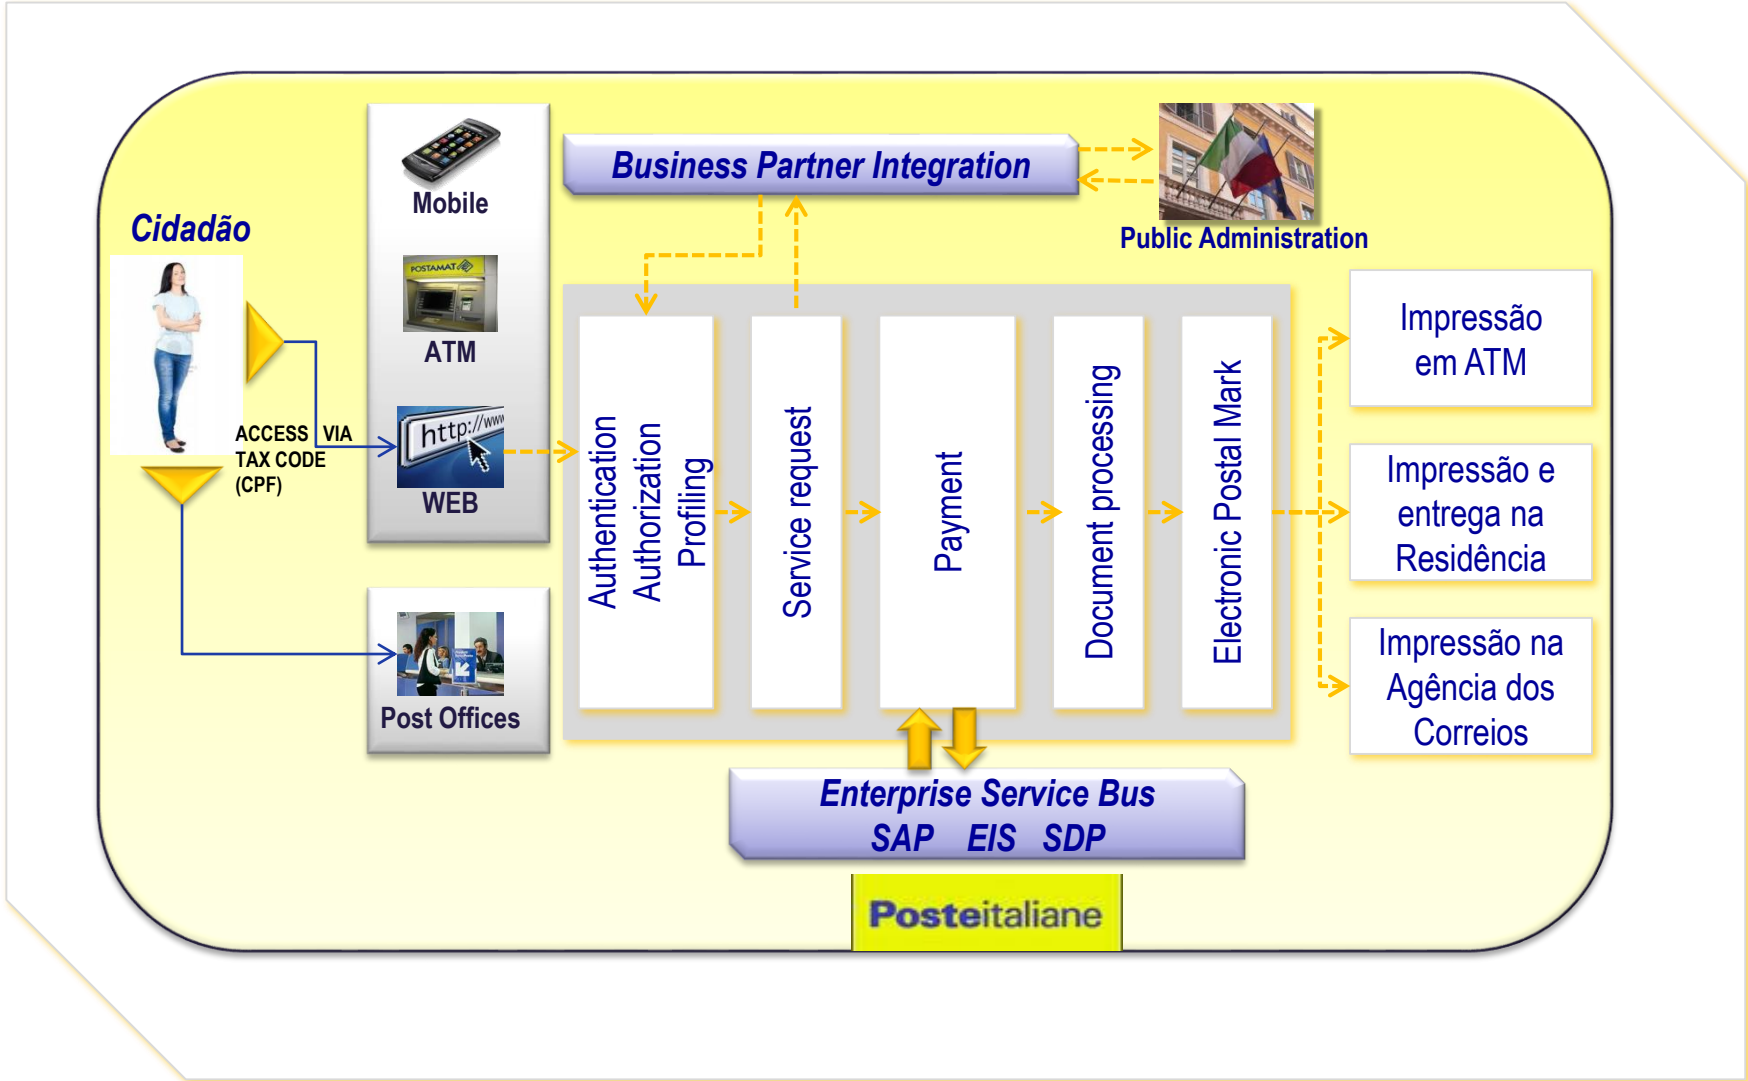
Cidadão

ACCESS VIA TAX CODE (CPF)

Mobile

POSTAMAT

ATM

http://www

WEB

Post Offices

Business Partner Integration

Public Administration

Authentication
Authorization
Profiling

Service request

Payment

Document processing

Electronic Postal Mark

Impressão em ATM

Impressão e entrega na Residência

Impressão na Agência dos Correios

Enterprise Service Bus
SAP EIS SDP

Posteitaliane